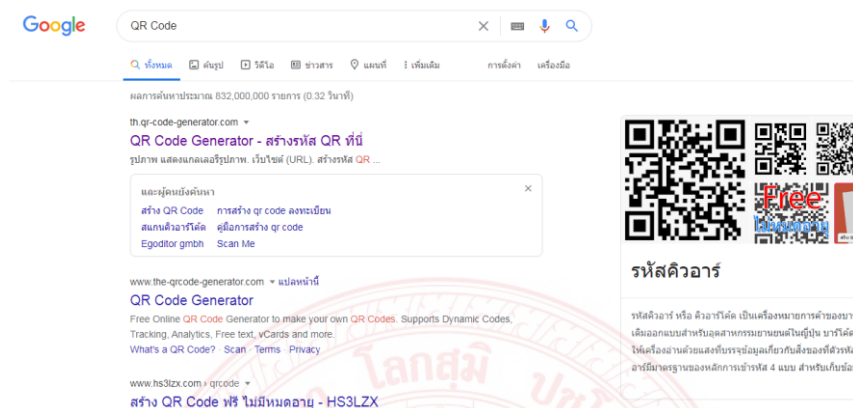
Google

QR Code

ทั้งหมด รูปภาพ วิดีโอ ข่าวสาร แผนที่ เพิ่มเติม การตั้งค่า เครื่องมือ

ผลการค้นหาประมาณ 832,000,000 รายการ (0.32 วินาที)

th.qr-code-generator.com

QR Code Generator - สร้างรหัส QR ที่นี่

รูปภาพ แสดงแกลเลอรีรูปภาพ. เว็บไซต์ (URL). สร้างรหัส QR ...

และผู้คนยังค้นหา

สร้าง QR Code การสร้าง qr code ลงทะเบียน
สแกนคิวอาร์โค้ด คู่มือการสร้าง qr code
Egoditor gmbh Scan Me

www.the-qrcode-generator.com ▾ แปลหน้านี้

QR Code Generator

Free Online QR Code Generator to make your own QR Codes. Supports Dynamic Codes, Tracking, Analytics, Free text, vCards and more.
What's a QR Code? · Scan · Terms · Privacy

www.hs3lzx.com › qrcode

สร้าง QR Code ฟรี ไม่มีหมดอายุ - HS3LZX

Free

รหัสคิวอาร์

รหัสคิวอาร์ หรือ คิวอาร์โค้ด เป็นเครื่องหมายการค้าของบา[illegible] เดิมออกแบบสำหรับอุตสาหกรรมขยายยนต์ในญี่ปุ่น บาร์โค้ด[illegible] ให้เครื่องอ่านด้วยแสงที่บรรจุข้อมูลเกี่ยวกับสิ่งของที่ตัวหนั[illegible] อาร์มีมาตรฐานของหลักการเข้ารหัส 4 แบบ สำหรับเก็บข้อ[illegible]

โลกสุม